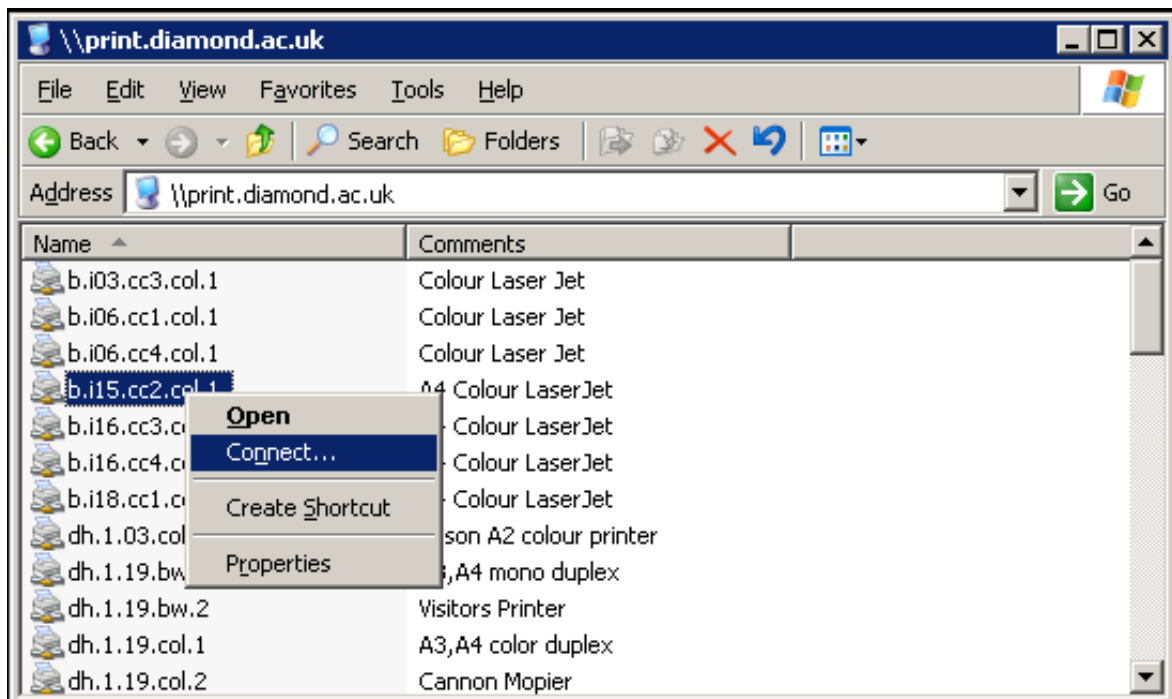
\\print.diamond.ac.uk

File Edit View Favorites Tools Help

Back Search Folders

Address \\print.diamond.ac.uk Go

| Name | Comments |
|---|---|
| b.i03.cc3.col.1 | Colour Laser Jet |
| b.i06.cc1.col.1 | Colour Laser Jet |
| b.i06.cc4.col.1 | Colour Laser Jet |
| b.i15.cc2.col.1 | A4 Colour LaserJet |
| b.i16.cc3.c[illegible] | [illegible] Colour LaserJet |
| b.i16.cc4.c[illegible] | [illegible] Colour LaserJet |
| b.i18.cc1.c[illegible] | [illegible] Colour LaserJet |
| dh.1.03.col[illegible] | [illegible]son A2 colour printer |
| dh.1.19.bw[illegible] | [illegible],A4 mono duplex |
| dh.1.19.bw.2 | Visitors Printer |
| dh.1.19.col.1 | A3,A4 color duplex |
| dh.1.19.col.2 | Cannon Mopier |

Open
Connect...
Create Shortcut
Properties